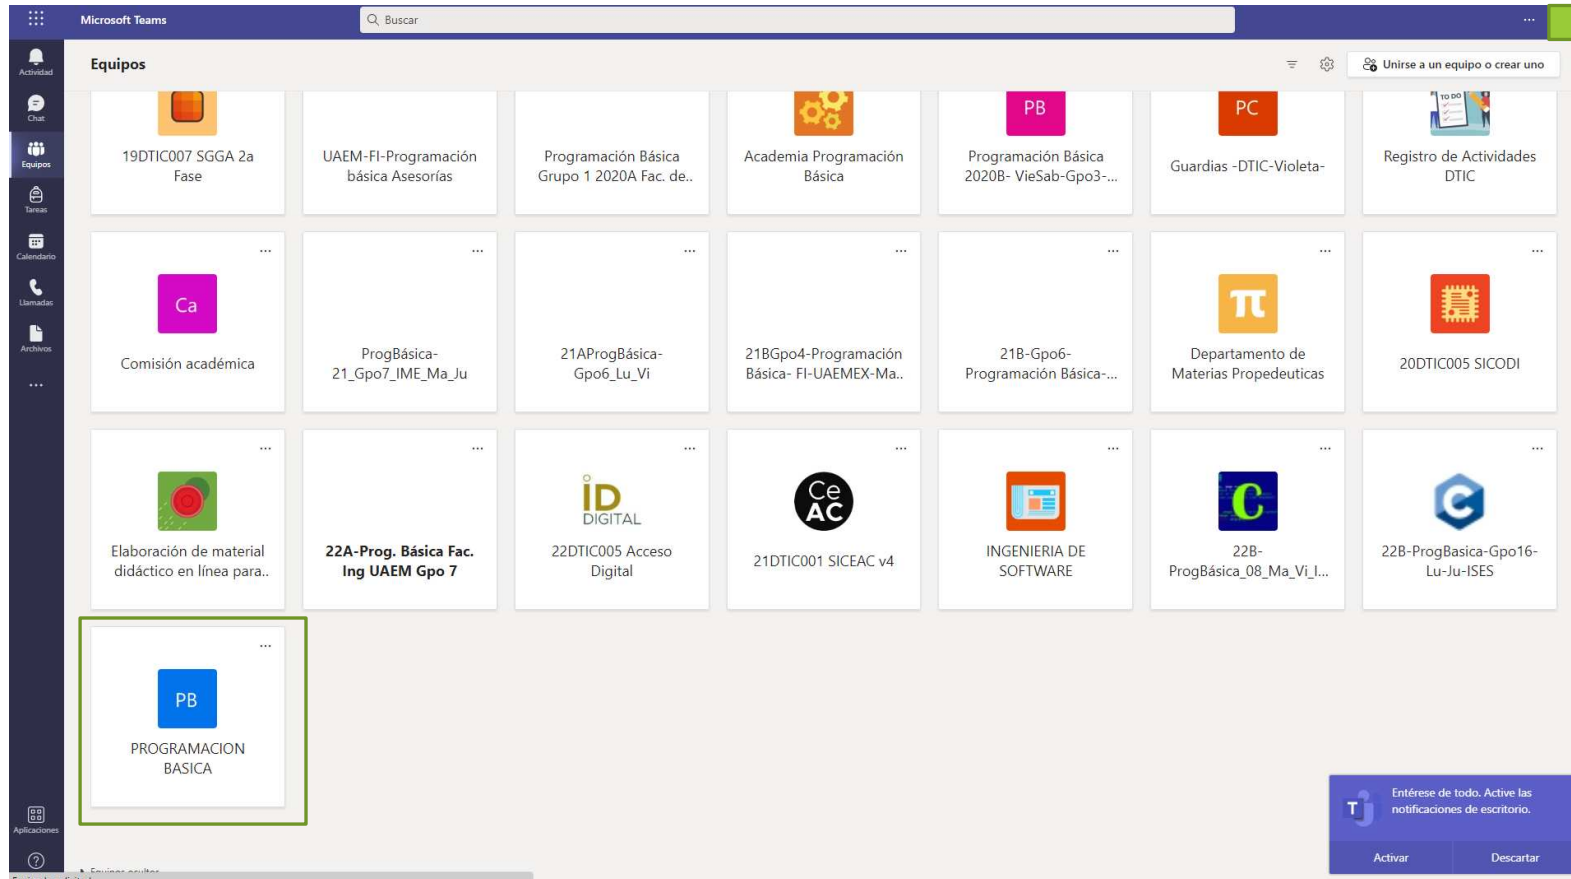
Microsoft Teams

Buscar

...

Actividad

Chat

Equipos

Tareas

Calendario

Llamadas

Archivos

...

Aplicaciones

?

Equipos

Unirse a un equipo o crear uno

19DTIC007 SGGA 2a Fase

UAEM-FI-Programación básica Asesorías

Programación Básica Grupo 1 2020A Fac. de..

Academia Programación Básica

PB

Programación Básica 2020B- VieSab-Gpo3-...

PC

Guardias -DTIC-Violeta-

TO DO

Registro de Actividades DTIC

...

Ca

Comisión académica

...

ProgBásica-21_Gpo7_IME_Ma_Ju

...

21AProgBásica-Gpo6_Lu_Vi

...

21BGpo4-Programación Básica- FI-UAEMEX-Ma..

...

21B-Gpo6-Programación Básica-...

...

π

Departamento de Materias Propedeuticas

...

20DTIC005 SICODI

...

Elaboración de material didáctico en línea para..

...

22A-Prog. Básica Fac. Ing UAEM Gpo 7

...

iD DIGITAL

22DTIC005 Acceso Digital

...

Ce AC

21DTIC001 SICEAC v4

...

INGENIERIA DE SOFTWARE

...

C

22B-ProgBásica_08_Ma_Vi_I...

...

C

22B-ProgBasica-Gpo16-Lu-Ju-ISES

...

PB

PROGRAMACION BASICA

Equipos ocultos

T

Entérese de todo. Active las notificaciones de escritorio.

Activar

Descartar